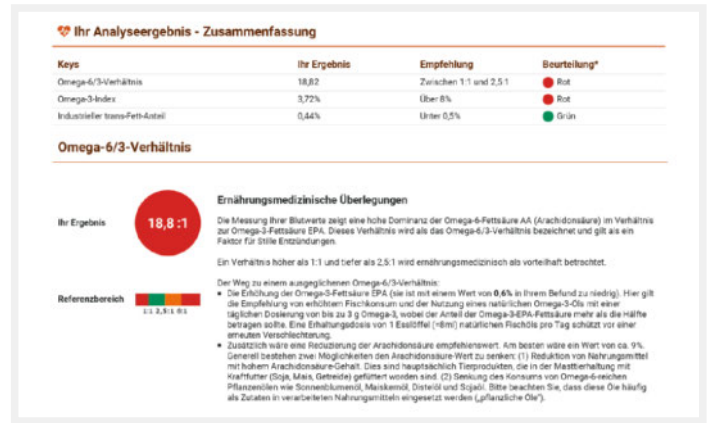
Ihr Analyseergebnis - Zusammenfassung

| Keys | Ihr Ergebnis | Empfehlung | Beurteilung* |
|---|---|---|---|
| Omega-6/3-Verhältnis | 18,82 | Zwischen 1:1 und 2,5:1 | Rot |
| Omega-3-Index | 3,72% | Über 8% | Rot |
| Industrieller trans-Fett-Anteil | 0,44% | Unter 0,5% | Grün |

Omega-6/3-Verhältnis

Ihr Ergebnis

18,8 :1

Referenzbereich

1:1 2,5:1 5:1

Ernährungsmedizinische Überlegungen

Die Messung Ihrer Blutwerte zeigt eine hohe Dominanz der Omega-6-Fettsäure AA (Arachidonsäure) im Verhältnis zur Omega-3-Fettsäure EPA. Dieses Verhältnis wird als das Omega-6/3-Verhältnis bezeichnet und gilt als ein Faktor für Stille Entzündungen.

Ein Verhältnis höher als 1:1 und tiefer als 2,5:1 wird ernährungsmedizinisch als vorteilhaft betrachtet.

Der Weg zu einem ausgeglichenen Omega-6/3-Verhältnis:
• Die Erhöhung der Omega-3-Fettsäure EPA (sie ist mit einem Wert von 0,6% in Ihrem Befund zu niedrig). Hier gilt die Empfehlung von erhöhtem Fischkonsum und der Nutzung eines natürlichen Omega-3-Öls mit einer täglichen Dosierung von bis zu 3 g Omega-3, wobei der Anteil der Omega-3-EPA-Fettsäure mehr als die Hälfte betragen sollte. Eine Erhaltungsdosis von 1 Esslöffel (≈8ml) natürlichen Fischöls pro Tag schützt vor einer erneuten Verschlechterung.
• Zusätzlich wäre eine Reduzierung der Arachidonsäure empfehlenswert. Am besten wäre ein Wert von ca. 9%. Generell bestehen zwei Möglichkeiten den Arachidonsäure-Wert zu senken: (1) Reduktion von Nahrungsmitteln mit hohem Arachidonsäure-Gehalt. Dies sind hauptsächlich Tierprodukten, die in der Masttierhaltung mit Kraftfutter (Soja, Mais, Getreide) gefüttert worden sind. (2) Senkung des Konsums von Omega-6-reichen Pflanzenölen wie Sonnenblumenöl, Maiskeimöl, Distelöl und Sojaöl. Bitte beachten Sie, dass diese Öle häufig als Zutaten in verarbeiteten Nahrungsmitteln eingesetzt werden („pflanzliche Öle").